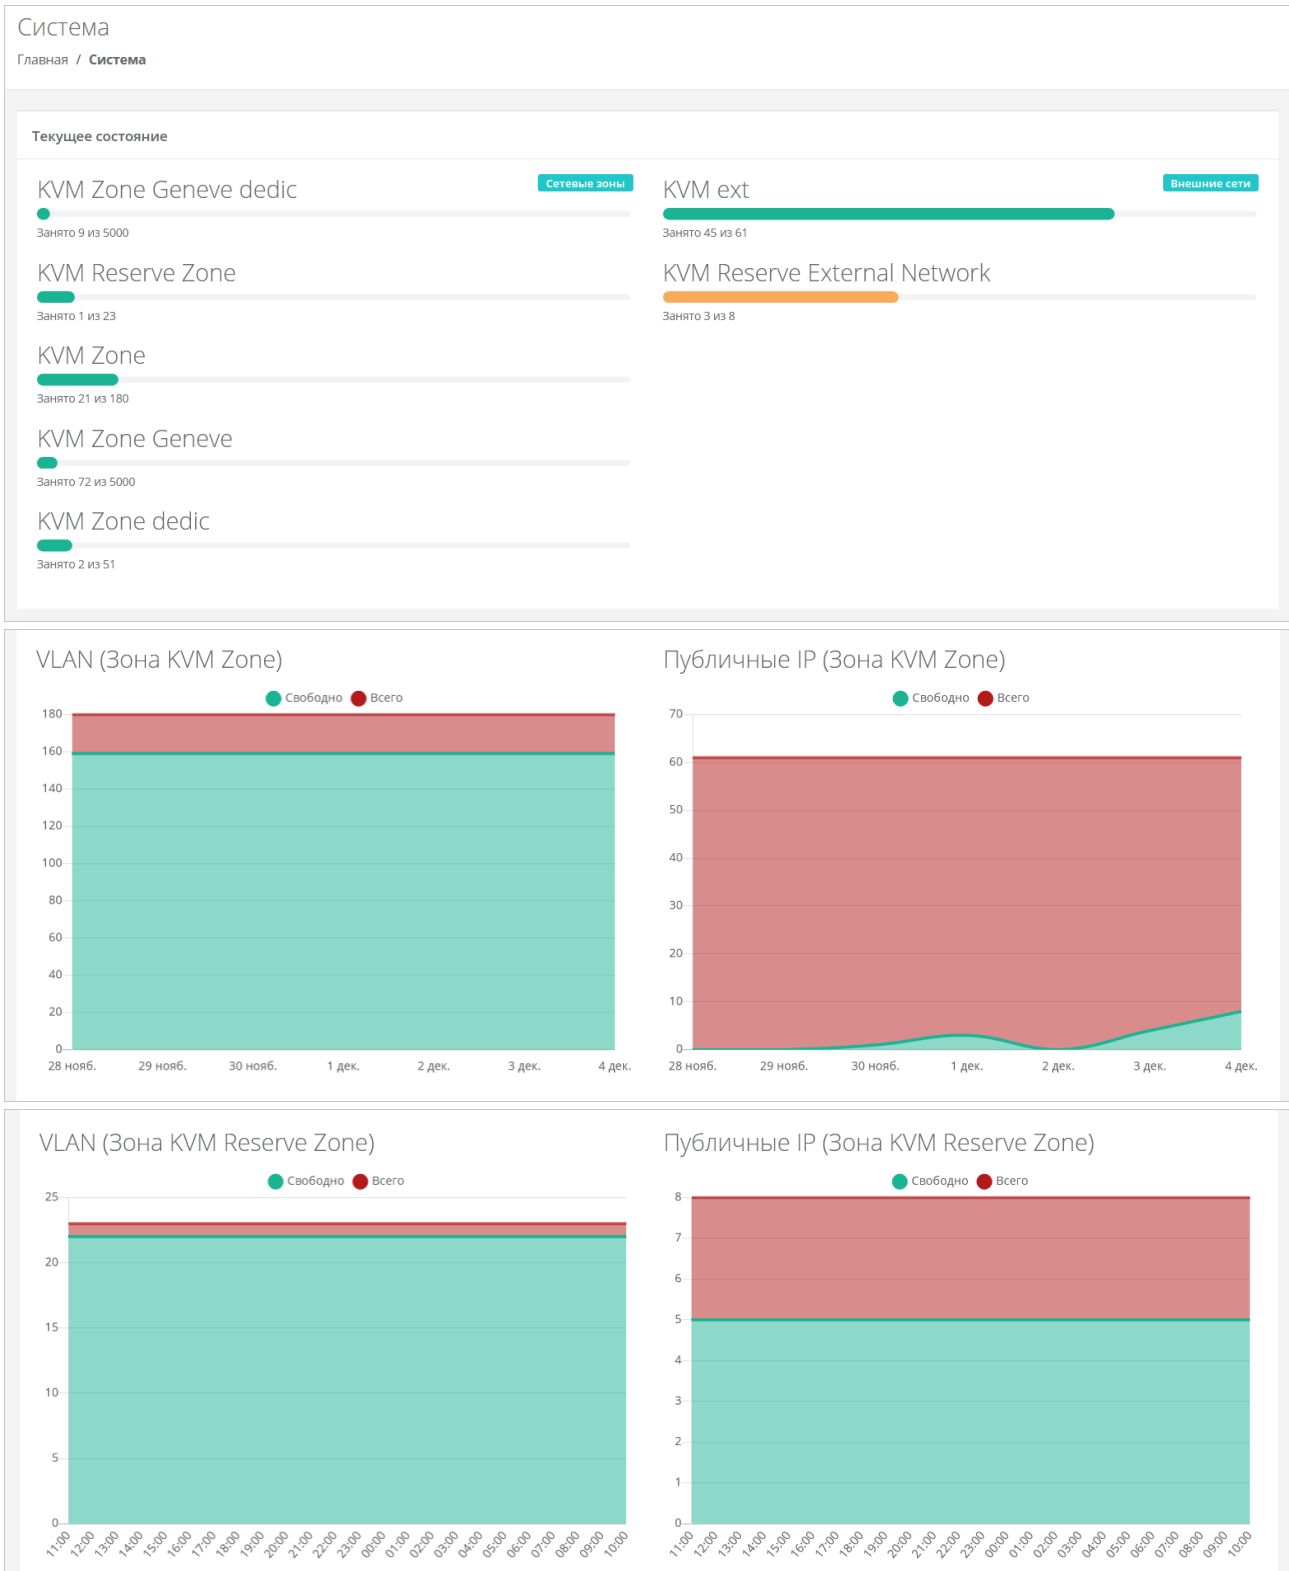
Система

Главная / Система

Текущее состояние

KVM Zone Geneve dedic
Сетевые зоны
Занято 9 из 5000

KVM Reserve Zone
Занято 1 из 23

KVM Zone
Занято 21 из 180

KVM Zone Geneve
Занято 72 из 5000

KVM Zone dedic
Занято 2 из 51

KVM ext
Внешние сети
Занято 45 из 61

KVM Reserve External Network
Занято 3 из 8

VLAN (Зона KVM Zone)

Свободно Всего

180
160
140
120
100
80
60
40
20
0

28 нояб. 29 нояб. 30 нояб. 1 дек. 2 дек. 3 дек. 4 дек.

Публичные IP (Зона KVM Zone)

Свободно Всего

70
60
50
40
30
20
10
0

28 нояб. 29 нояб. 30 нояб. 1 дек. 2 дек. 3 дек. 4 дек.

VLAN (Зона KVM Reserve Zone)

Свободно Всего

25
20
15
10
5
0

11:00 12:00 13:00 14:00 15:00 16:00 17:00 18:00 19:00 20:00 21:00 22:00 23:00 00:00 01:00 02:00 03:00 04:00 05:00 06:00 07:00 08:00 09:00 10:00

Публичные IP (Зона KVM Reserve Zone)

Свободно Всего

8
7
6
5
4
3
2
1
0

11:00 12:00 13:00 14:00 15:00 16:00 17:00 18:00 19:00 20:00 21:00 22:00 23:00 00:00 01:00 02:00 03:00 04:00 05:00 06:00 07:00 08:00 09:00 10:00